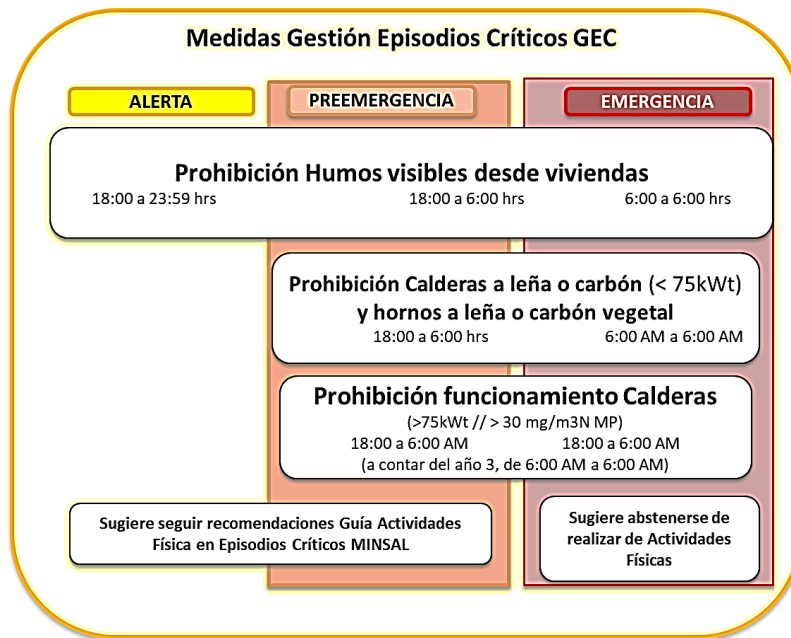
Medidas Gestión Episodios Críticos GEC

ALERTA

PREEMERGENCIA

EMERGENCIA

Prohibición Humos visibles desde viviendas
18:00 a 23:59 hrs
18:00 a 6:00 hrs
6:00 a 6:00 hrs

Prohibición Calderas a leña o carbón (< 75kWt) y hornos a leña o carbón vegetal
18:00 a 6:00 hrs
6:00 AM a 6:00 AM

Prohibición funcionamiento Calderas
(>75kWt // > 30 mg/m3N MP)
18:00 a 6:00 AM
18:00 a 6:00 AM
(a contar del año 3, de 6:00 AM a 6:00 AM)

Sugiere seguir recomendaciones Guía Actividades Física en Episodios Críticos MINSAL

Sugiere abstenerse de realizar de Actividades Físicas